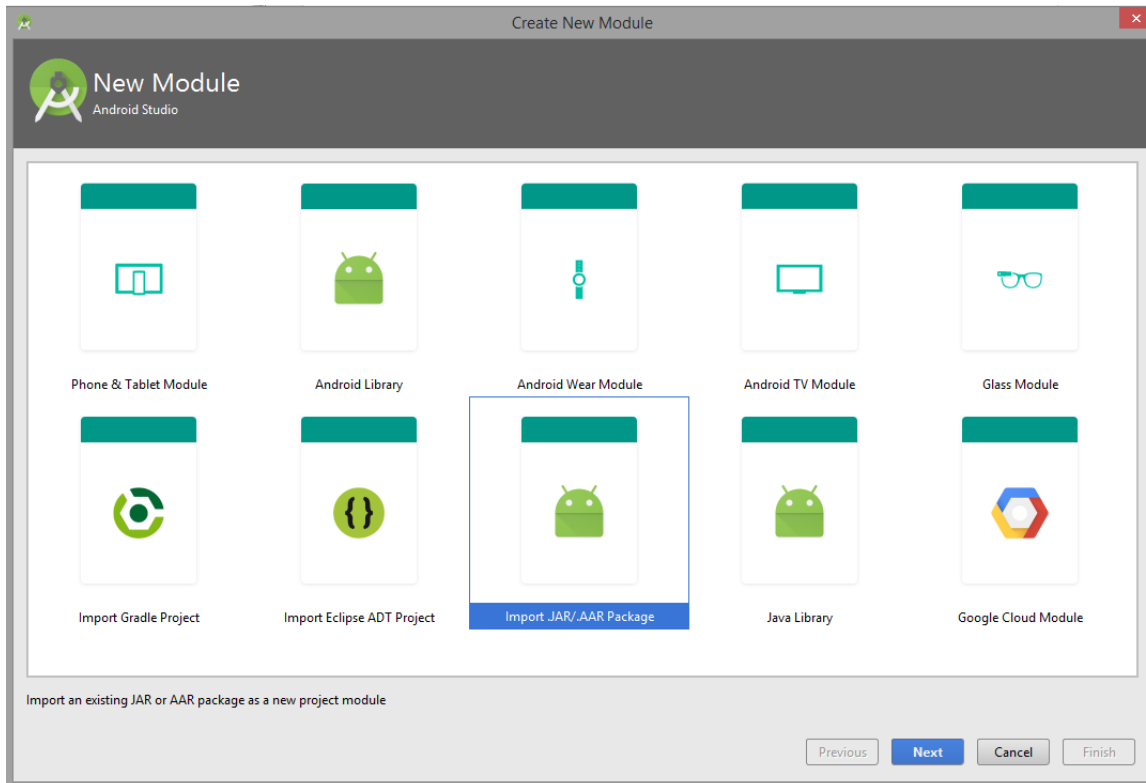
Create New Module

New Module
Android Studio

Phone & Tablet Module

Android Library

Android Wear Module

Android TV Module

Glass Module

Import Gradle Project

Import Eclipse ADT Project

{}

Import JAR/.AAR Package

Java Library

Google Cloud Module

Import an existing JAR or AAR package as a new project module

Previous

Next

Cancel

Finish